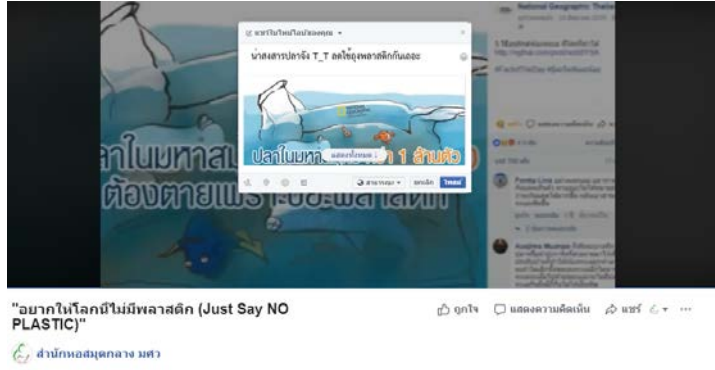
น่าสงสารปลาจัง T_T ลดใช้ถุงพลาสติกกันเถอะ

ปลาในมหาสมุทร 1 ล้านตัว

ปลาในมหาสมุทร
ต้องตายเพราะขยะพลาสติก

National Geographic Thailand

"อยากให้โลกนี้ไม่มีพลาสติก (Just Say NO PLASTIC)"

ถูกใจ แสดงความคิดเห็น แชร์

สำนักหอสมุดกลาง มศว